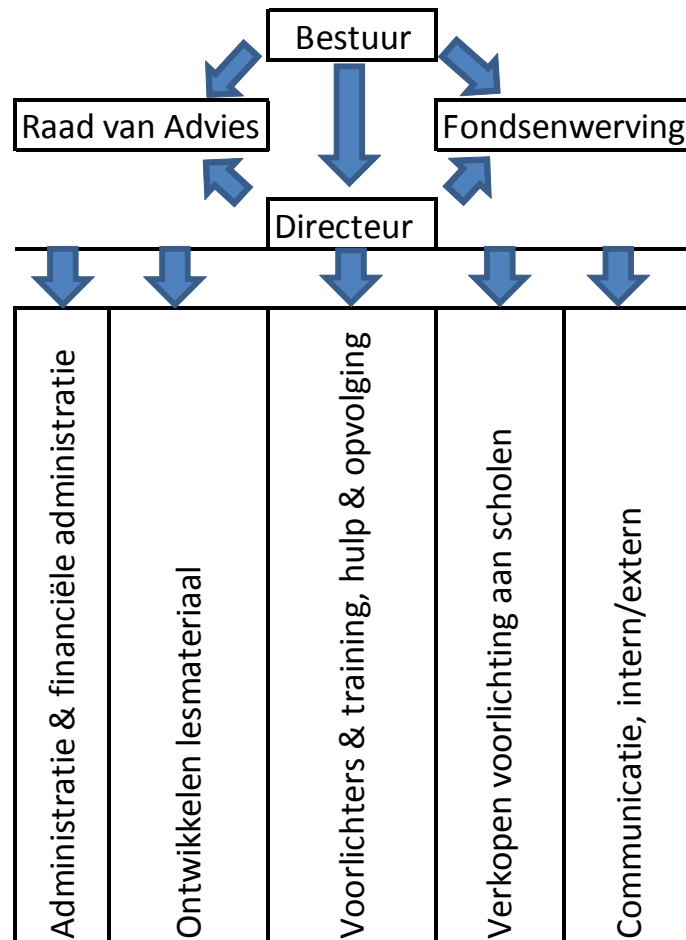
Bestuur

Raad van Advies

Fondsenwerving

Directeur

Administratie & financiële administratie

Ontwikkelen lesmateriaal

Voorlichters & training, hulp & opvolging

Verkopen voorlichting aan scholen

Communicatie, intern/extern